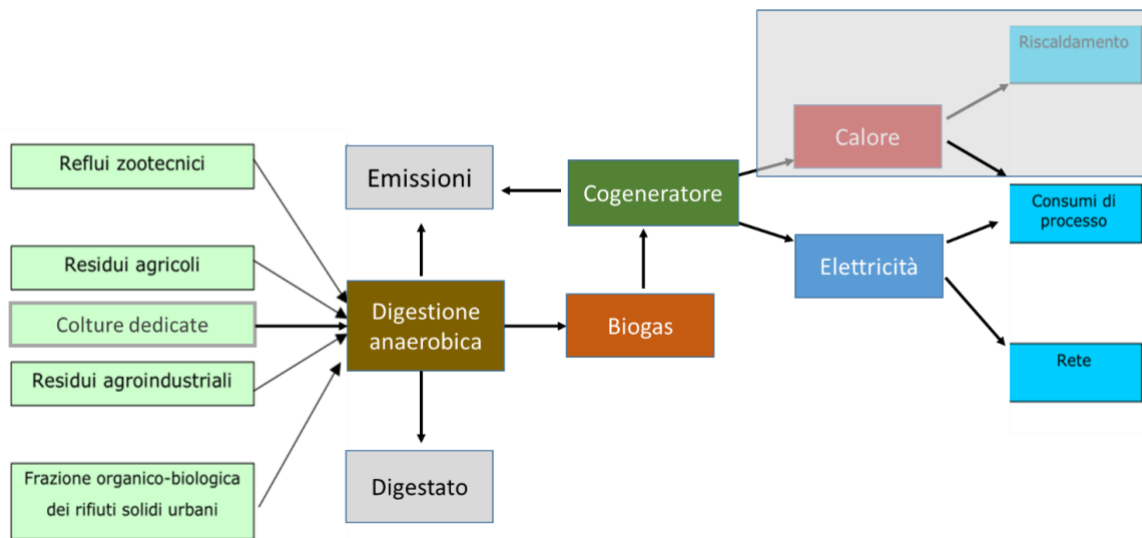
Reflui zootecnici

Residui agricoli

Colture dedicate

Residui agroindustriali

Frazione organico-biologica dei rifiuti solidi urbani

Emissioni

Digestione anaerobica

Digestato

Biogas

Cogeneratore

Calore

Riscaldamento

Consumi di processo

Elettricità

Rete